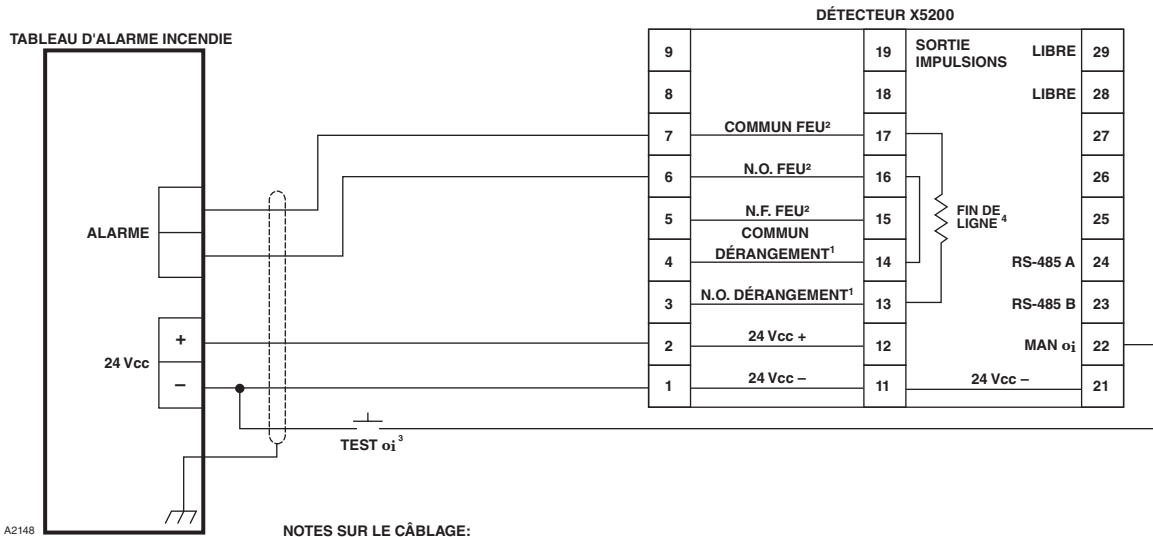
DÉTECTEUR X5200

TABLEAU D'ALARME INCENDIE

| 9 | | 19 | SORTIE IMPULSIONS | LIBRE | 29 |
|---|---|---|---|---|---|
| 8 | | 18 | | LIBRE | 28 |
| 7 | COMMUN FEU² | 17 | | | 27 |
| 6 | N.O. FEU² | 16 | | | 26 |
| 5 | N.F. FEU² | 15 | | | 25 |
| 4 | COMMUN DÉRANGEMENT¹ | 14 | | RS-485 A | 24 |
| 3 | N.O. DÉRANGEMENT¹ | 13 | | RS-485 B | 23 |
| 2 | 24 Vcc + | 12 | | MAN oi | 22 |
| 1 | 24 Vcc – | 11 | 24 Vcc – | | 21 |

FIN DE LIGNE ⁴

ALARME

+

24 Vcc

–

TEST oi ³

A2148

NOTES SUR LE CÂBLAGE: